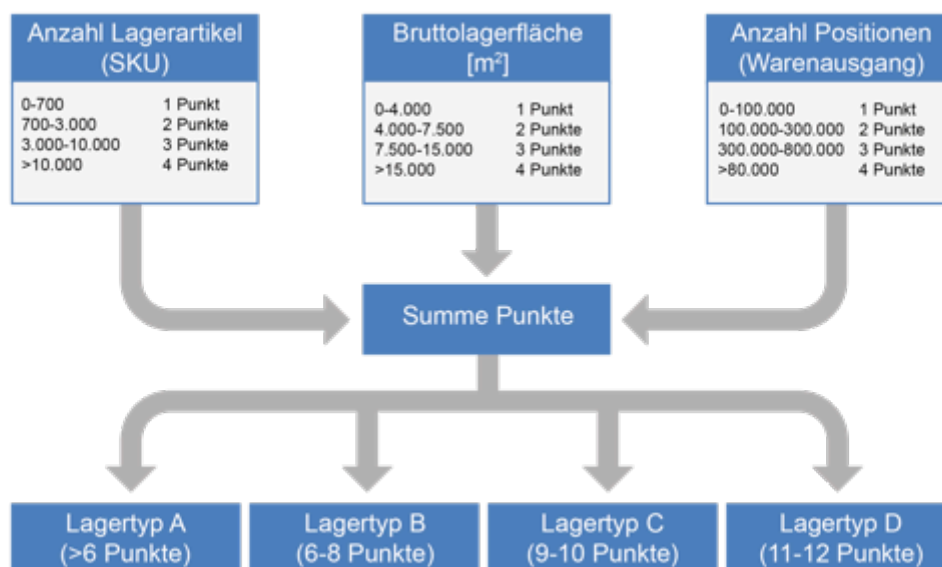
Anzahl Lagerartikel (SKU)

| | |
|---|---|
| 0-700 | 1 Punkt |
| 700-3.000 | 2 Punkte |
| 3.000-10.000 | 3 Punkte |
| >10.000 | 4 Punkte |

Bruttolagerfläche [$m^2$]

| | |
|---|---|
| 0-4.000 | 1 Punkt |
| 4.000-7.500 | 2 Punkte |
| 7.500-15.000 | 3 Punkte |
| >15.000 | 4 Punkte |

Anzahl Positionen (Warenausgang)

| | |
|---|---|
| 0-100.000 | 1 Punkt |
| 100.000-300.000 | 2 Punkte |
| 300.000-800.000 | 3 Punkte |
| >80.000 | 4 Punkte |

Summe Punkte

Lagertyp A (>6 Punkte)

Lagertyp B (6-8 Punkte)

Lagertyp C (9-10 Punkte)

Lagertyp D (11-12 Punkte)